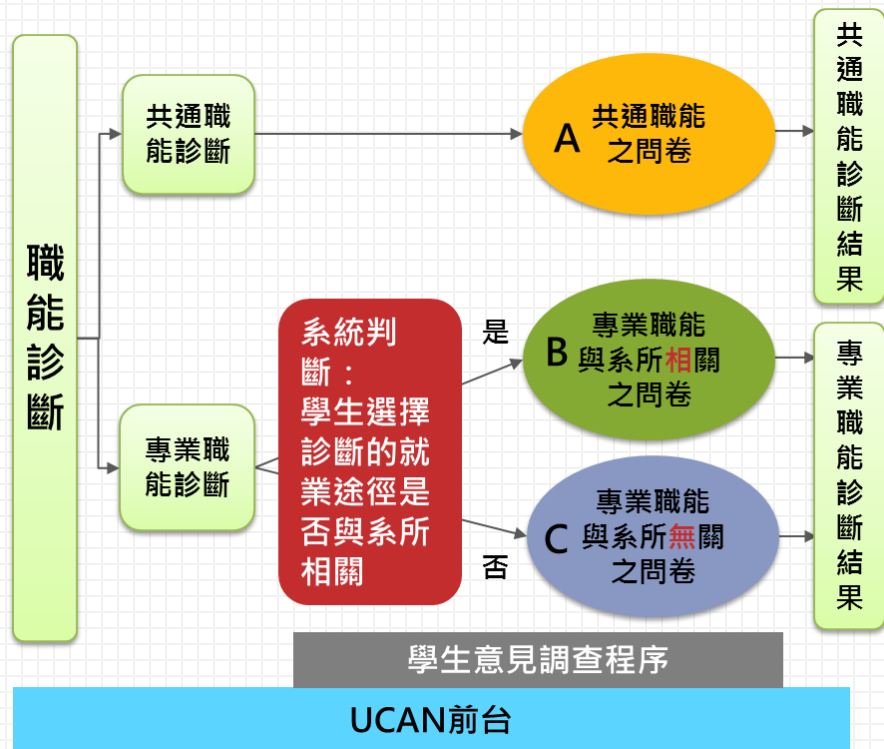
職能診斷

共通職能診斷

A 共通職能之問卷

共通職能診斷結果

專業職能診斷

系統判斷：學生選擇診斷的就業途徑是否與系所相關

是

B 專業職能與系所相關之問卷

否

C 專業職能與系所無關之問卷

專業職能診斷結果

學生意見調查程序

UCAN前台